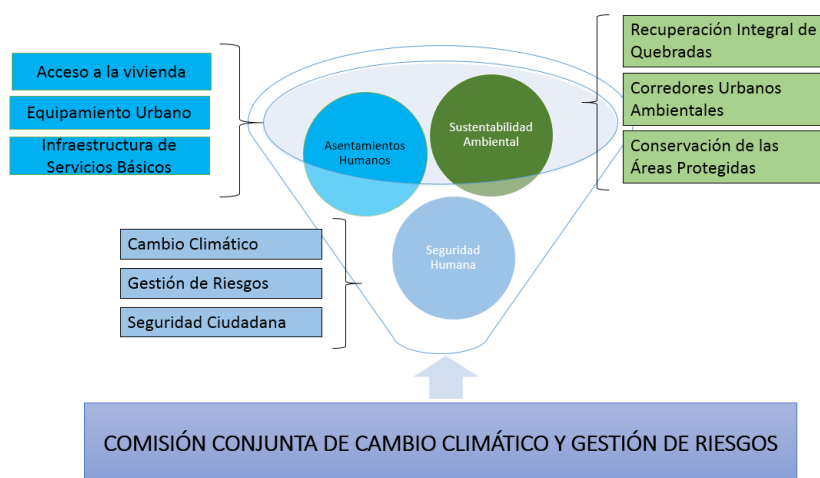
Acceso a la vivienda

Equipamiento Urbano

Infraestructura de Servicios Básicos

Asentamientos Humanos

Sustentabilidad Ambiental

Recuperación Integral de Quebradas

Corredores Urbanos Ambientales

Conservación de las Áreas Protegidas

Cambio Climático

Gestión de Riesgos

Seguridad Ciudadana

Seguridad Humana

COMISIÓN CONJUNTA DE CAMBIO CLIMÁTICO Y GESTIÓN DE RIESGOS